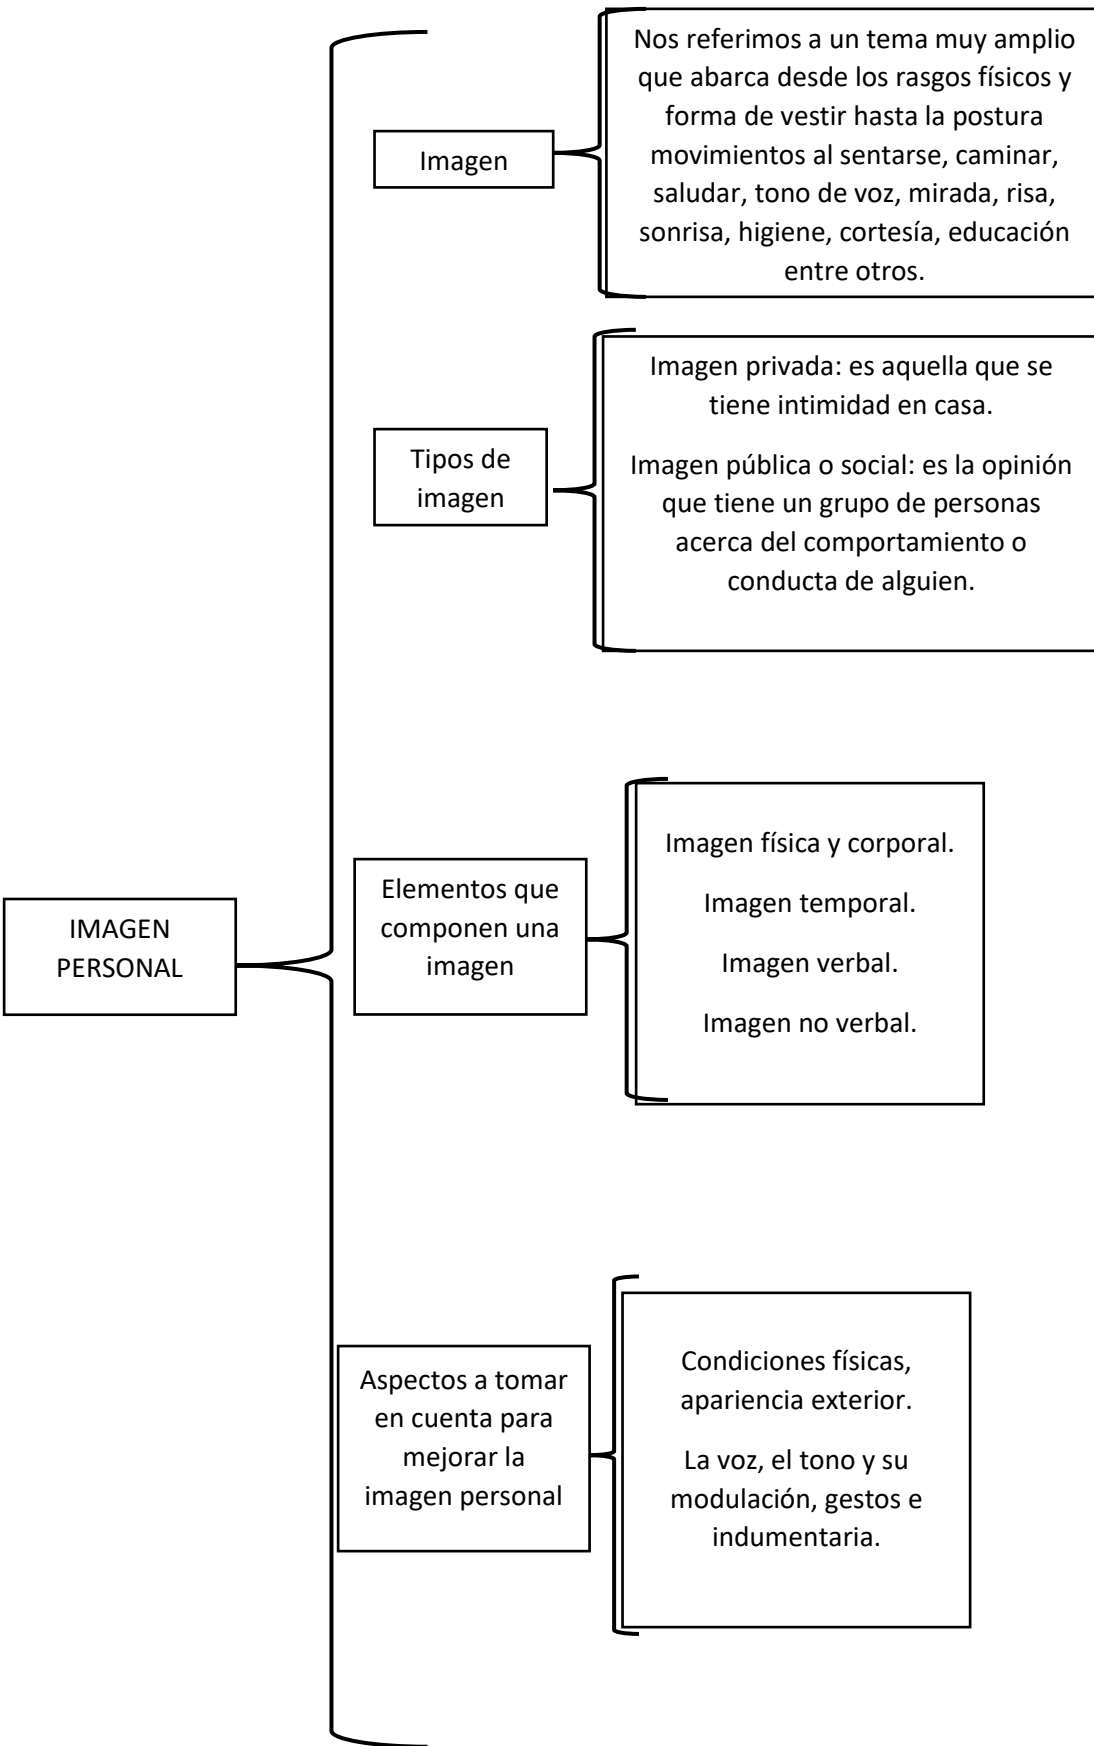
IMAGEN PERSONAL

Imagen

Nos referimos a un tema muy amplio que abarca desde los rasgos físicos y forma de vestir hasta la postura movimientos al sentarse, caminar, saludar, tono de voz, mirada, risa, sonrisa, higiene, cortesía, educación entre otros.

Tipos de imagen

Imagen privada: es aquella que se tiene intimidad en casa.

Imagen pública o social: es la opinión que tiene un grupo de personas acerca del comportamiento o conducta de alguien.

Elementos que componen una imagen

Imagen física y corporal.

Imagen temporal.

Imagen verbal.

Imagen no verbal.

Aspectos a tomar en cuenta para mejorar la imagen personal

Condiciones físicas, apariencia exterior.

La voz, el tono y su modulación, gestos e indumentaria.